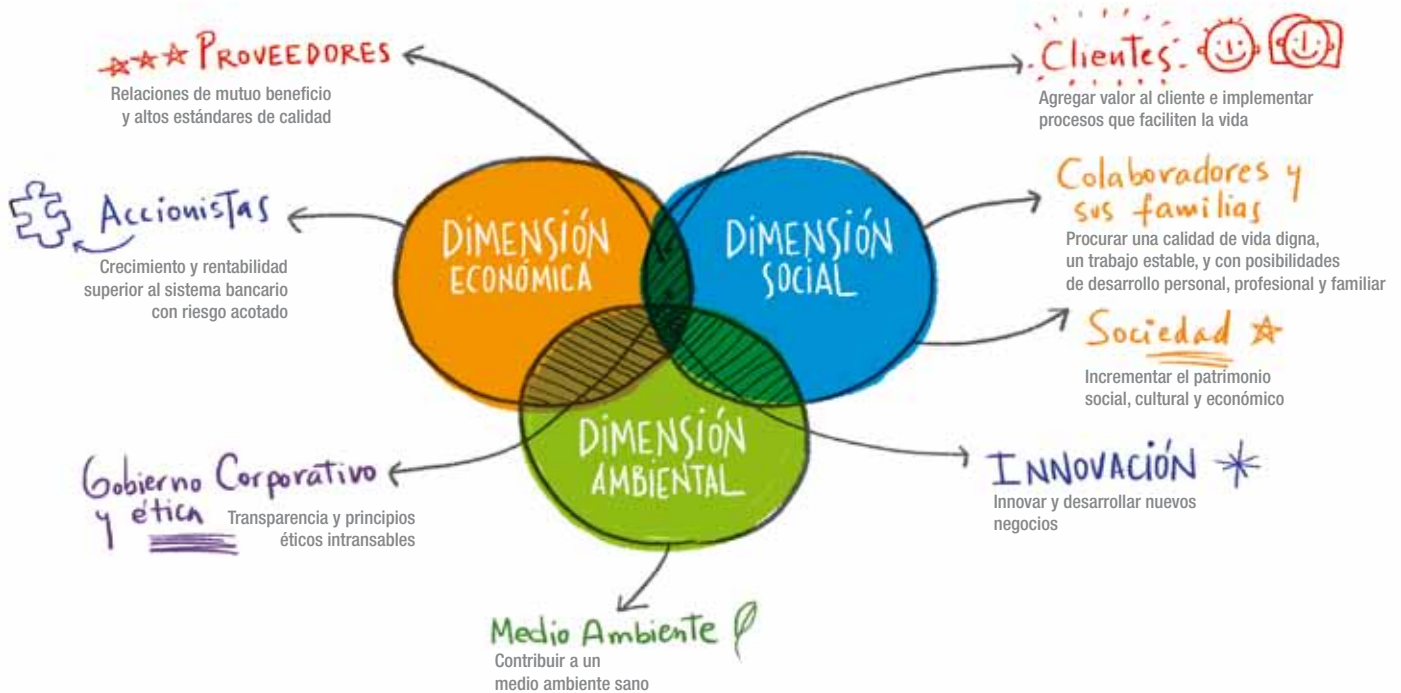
PROVEEDORES
Relaciones de mutuo beneficio y altos estándares de calidad

Clientes
Agregar valor al cliente e implementar procesos que faciliten la vida

Accionistas
Crecimiento y rentabilidad superior al sistema bancario con riesgo acotado

DIMENSIÓN ECONÓMICA

DIMENSIÓN SOCIAL

DIMENSIÓN AMBIENTAL

Colaboradores y sus familias
Procurar una calidad de vida digna, un trabajo estable, y con posibilidades de desarrollo personal, profesional y familiar

Sociedad
Incrementar el patrimonio social, cultural y económico

Gobierno Corporativo y ética
Transparencia y principios éticos intransables

INNOVACIÓN
Innovar y desarrollar nuevos negocios

Medio Ambiente
Contribuir a un medio ambiente sano